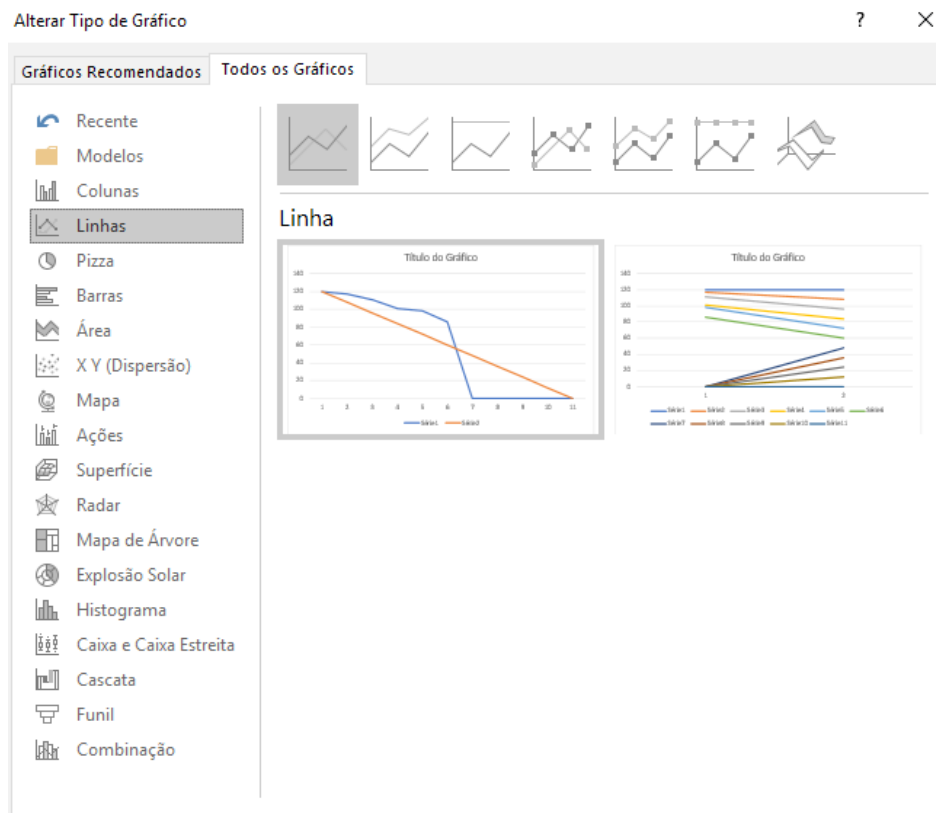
Alterar Tipo de Gráfico

?

Gráficos Recomendados
Todos os Gráficos

Recente
Modelos
Colunas
Linhas
Pizza
Barras
Área
X Y (Dispersão)
Mapa
Ações
Superfície
Radar
Mapa de Árvore
Explosão Solar
Histograma
Caixa e Caixa Estreita
Cascata
Funil
Combinação

Linha

Título do Gráfico

140
120
100
80
60
40
20
0
1 2 3 4 5 6 7 8 9 10 11

Série1 Série2

Título do Gráfico

140
120
100
80
60
40
20
0
1 2

Série1 Série2 Série3 Série4 Série5 Série6
Série7 Série8 Série9 Série10 Série11